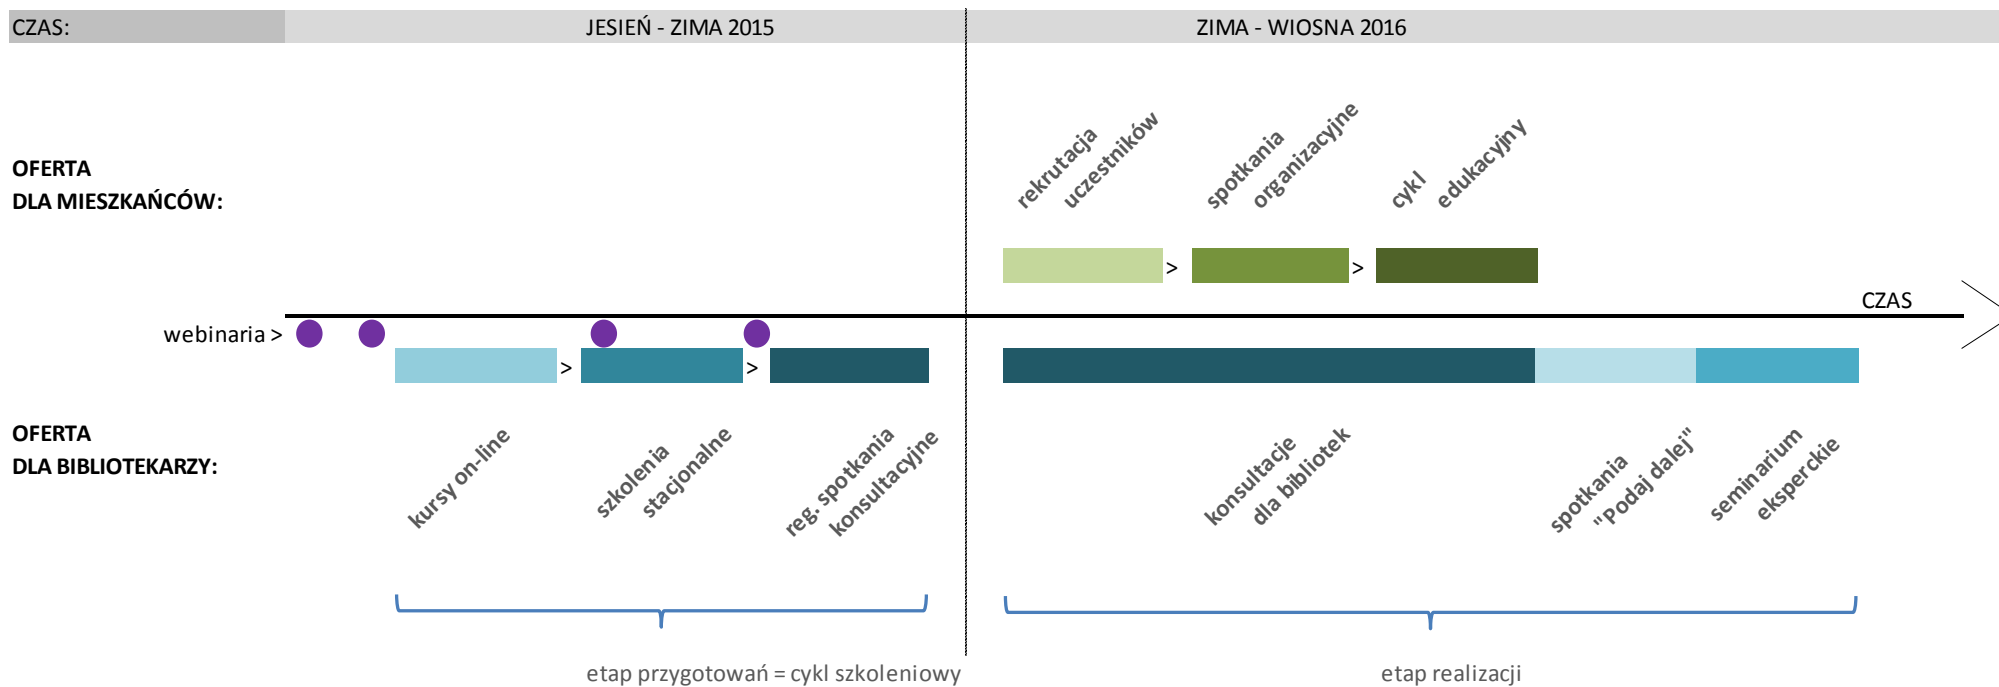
CZAS: JESIEŃ - ZIMA 2015 ZIMA - WIOSNA 2016

OFERTA
DLA MIESZKAŃCÓW:

rekrutacja uczestników > spotkania organizacyjne > cykl edukacyjny

CZAS

webinaria >

OFERTA
DLA BIBLIOTEKARZY:

kursy on-line > szkolenia stacjonalne > reg. spotkania konsultacyjne

konsultacje dla bibliotek

spotkania "Podaj dalej"

seminarium eksperckie

etap przygotowań = cykl szkoleniowy

etap realizacji